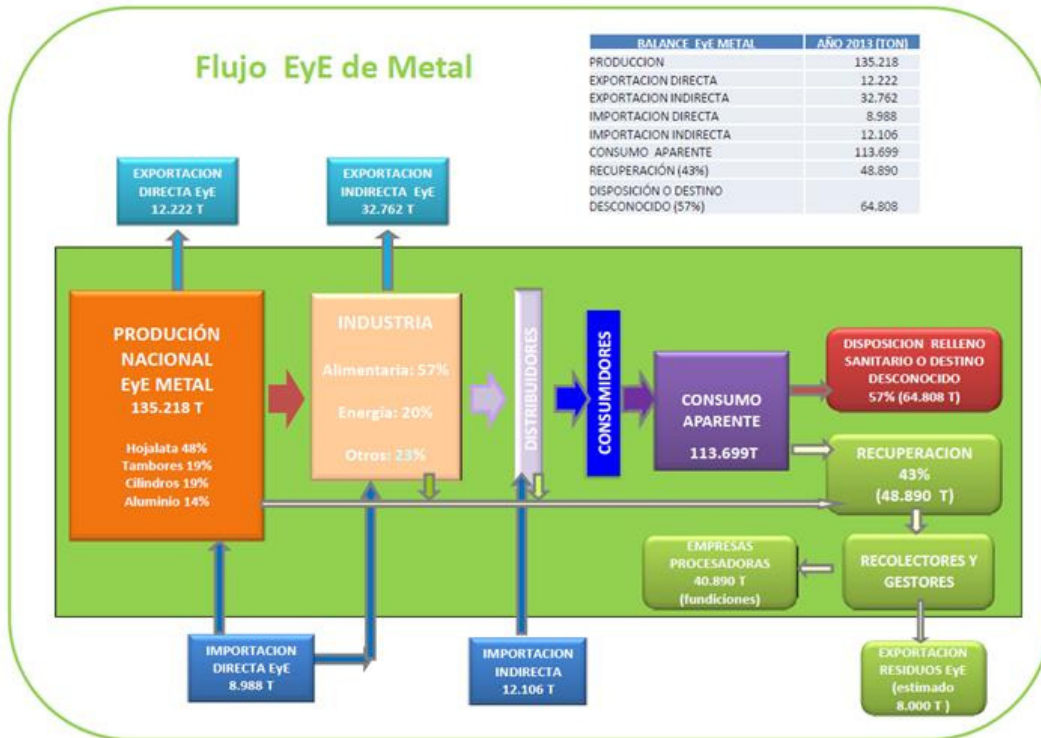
Flujo EyE de Metal

| BALANCE EyE METAL | AÑO 2013 (TON) |
|---|---|
| PRODUCCION | 135.218 |
| EXPORTACION DIRECTA | 12.222 |
| EXPORTACION INDIRECTA | 32.762 |
| IMPORTACION DIRECTA | 8.988 |
| IMPORTACION INDIRECTA | 12.106 |
| CONSUMO APARENTE | 113.699 |
| RECUPERACIÓN (43%) | 48.890 |
| DISPOSICIÓN O DESTINO DESCONOCIDO (57%) | 64.808 |

EXPORTACION DIRECTA EyE 12.222 T

EXPORTACION INDIRECTA EyE 32.762 T

PRODUCIÓN NACIONAL EyE METAL 135.218 T

Hojalata 48%
Tambores 19%
Cilindros 19%
Aluminio 14%

INDUSTRIA

Alimentaria: 57%

Energia: 20%

Otros: 23%

DISTRIBUIDORES

CONSUMIDORES

CONSUMO APARENTE

113.699T

DISPOSICION RELLENO SANITARIO O DESTINO DESCONOCIDO 57% (64.808 T)

RECUPERACION 43% (48.890 T)

EMPRESAS PROCESADORAS 40.890 T (fundiciones)

RECOLECTORES Y GESTORES

IMPORTACION DIRECTA EyE 8.988 T

IMPORTACION INDIRECTA 12.106 T

EXPORTACION RESIDUOS EyE (estimado 8.000 T )